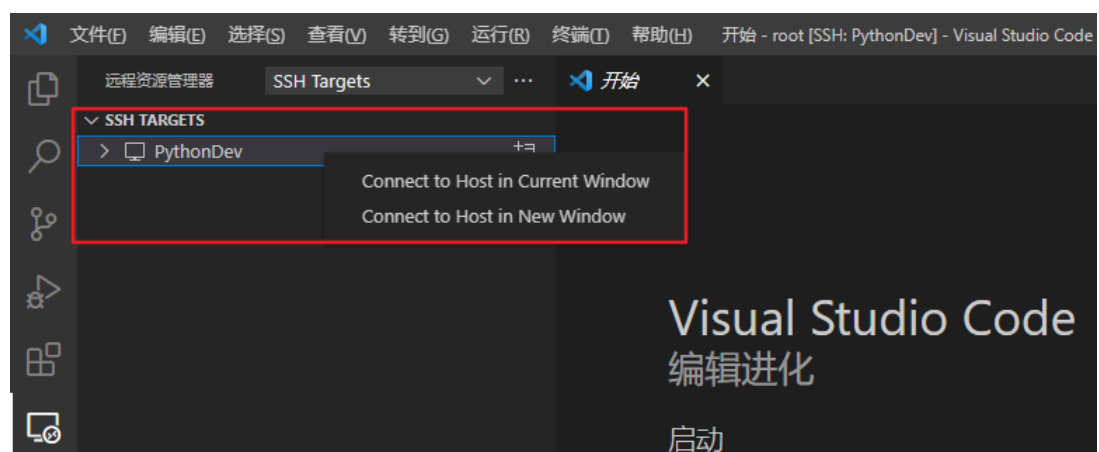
文件(F) 编辑(E) 选择(S) 查看(V) 转到(G) 运行(R) 终端(T) 帮助(H) 开始 - root [SSH: PythonDev] - Visual Studio Code

远程资源管理器 SSH Targets ···

开始 ×

SSH TARGETS

PythonDev

Connect to Host in Current Window

Connect to Host in New Window

Visual Studio Code

编辑进化

启动